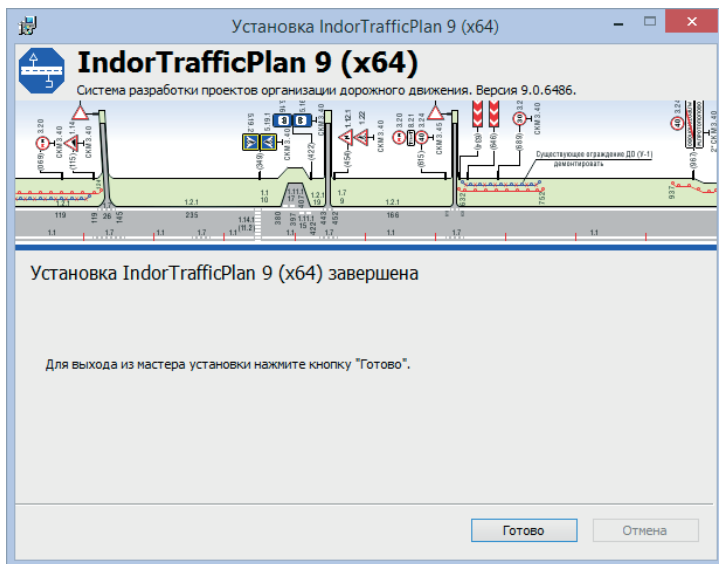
Установка IndorTrafficPlan 9 (x64)

IndorTrafficPlan 9 (x64)

Система разработки проектов организации дорожного движения. Версия 9.0.6486.

Существующее ограждение ДО (У-1) демонтировать

Установка IndorTrafficPlan 9 (x64) завершена

Для выхода из мастера установки нажмите кнопку "Готово".

Готово

Отмена